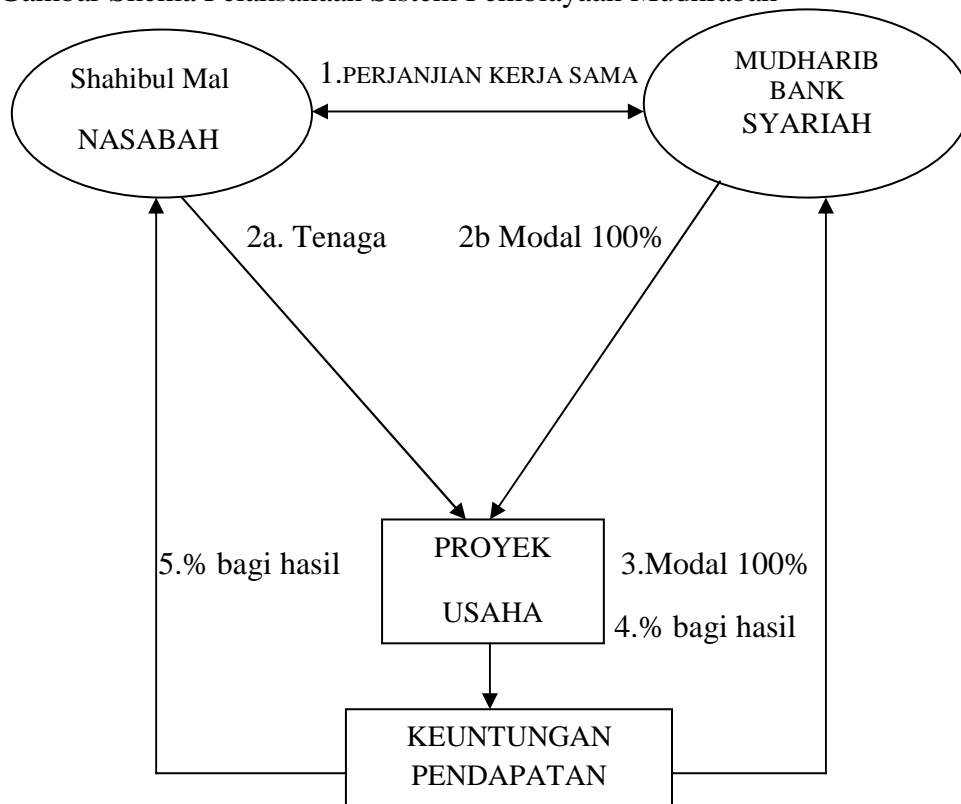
Gambar Skema Pelaksanaan Sistem Pembiayaan Mudharabah

Shahibul Mal

NASABAH

1.PERJANJIAN KERJA SAMA

MUDHARIB BANK SYARIAH

2a. Tenaga

2b Modal 100%

5.% bagi hasil

PROYEK USAHA

3.Modal 100%

4.% bagi hasil

KEUNTUNGAN PENDAPATAN